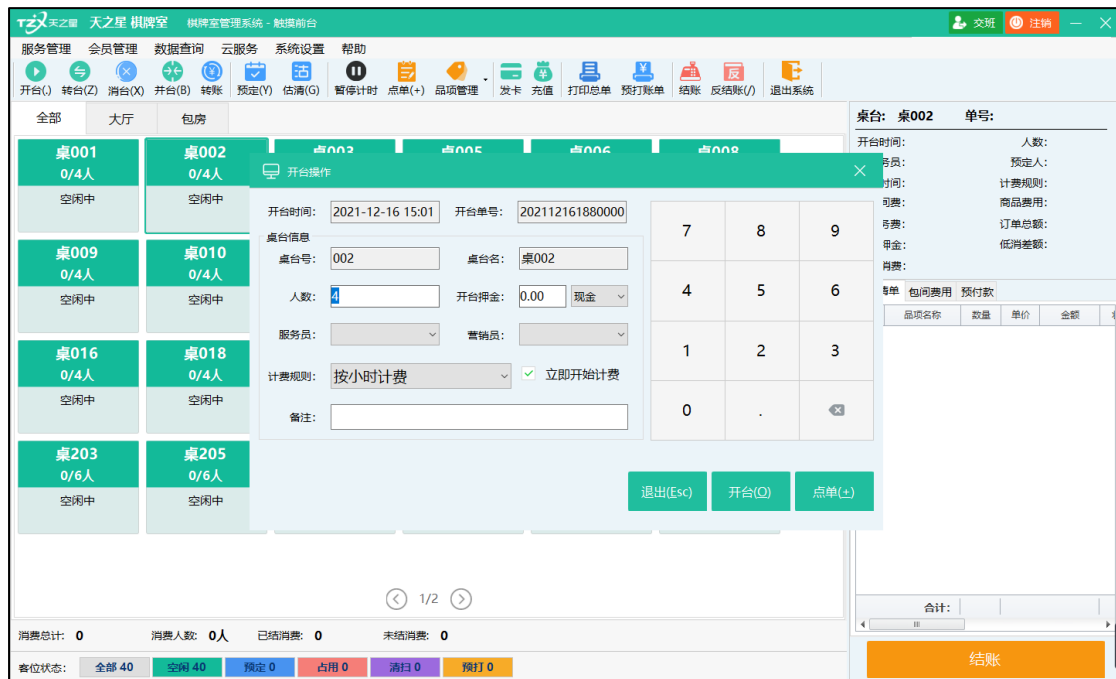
TZX 天之星 天之星 棋牌室 棋牌室管理系统 - 触摸前台

交班 注销

服务管理 会员管理 数据查询 云服务 系统设置 帮助

开台(.) 转台(Z) 消台(X) 并台(B) 转账 预定(Y) 估清(G) 暂停计时 点单(+) 品项管理 发卡 充值 打印总单 预打账单 结账 反结账(/) 退出系统

全部 大厅 包房

桌001 0/4人 空闲中
桌002 0/4人 空闲中
桌003
桌005
桌006
桌008
桌009 0/4人 空闲中
桌010 0/4人 空闲中
桌016 0/4人 空闲中
桌018 0/4人 空闲中
桌203 0/6人 空闲中
桌205 0/6人 空闲中

开台操作

开台时间: 2021-12-16 15:01 开台单号: 202112161880000
桌台信息
桌台号: 002 桌台名: 桌002
人数: 4 开台押金: 0.00 现金
服务员: 营销员:
计费规则: 按小时计费 立即开始计费
备注:

| 7 | 8 | 9 |
|---|---|---|
| 4 | 5 | 6 |
| 1 | 2 | 3 |
| 0 | . | ⌫ |

退出(Esc) 开台(O) 点单(+)

1/2

桌台: 桌002 单号:
开台时间: 人数:
务员: 预定人:
时间: 计费规则:
间费: 商品费用:
务费: 订单总额:
押金: 低消差额:
消费:
待单 包间费用 预付款

| 品项名称 | 数量 | 单价 | 金额 |
|---|---|---|---|

合计:

结账

消费总计: 0 消费人数: 0人 已结消费: 0 未结消费: 0

客位状态: 全部 40 空闲 40 预定 0 占用 0 清扫 0 预打 0